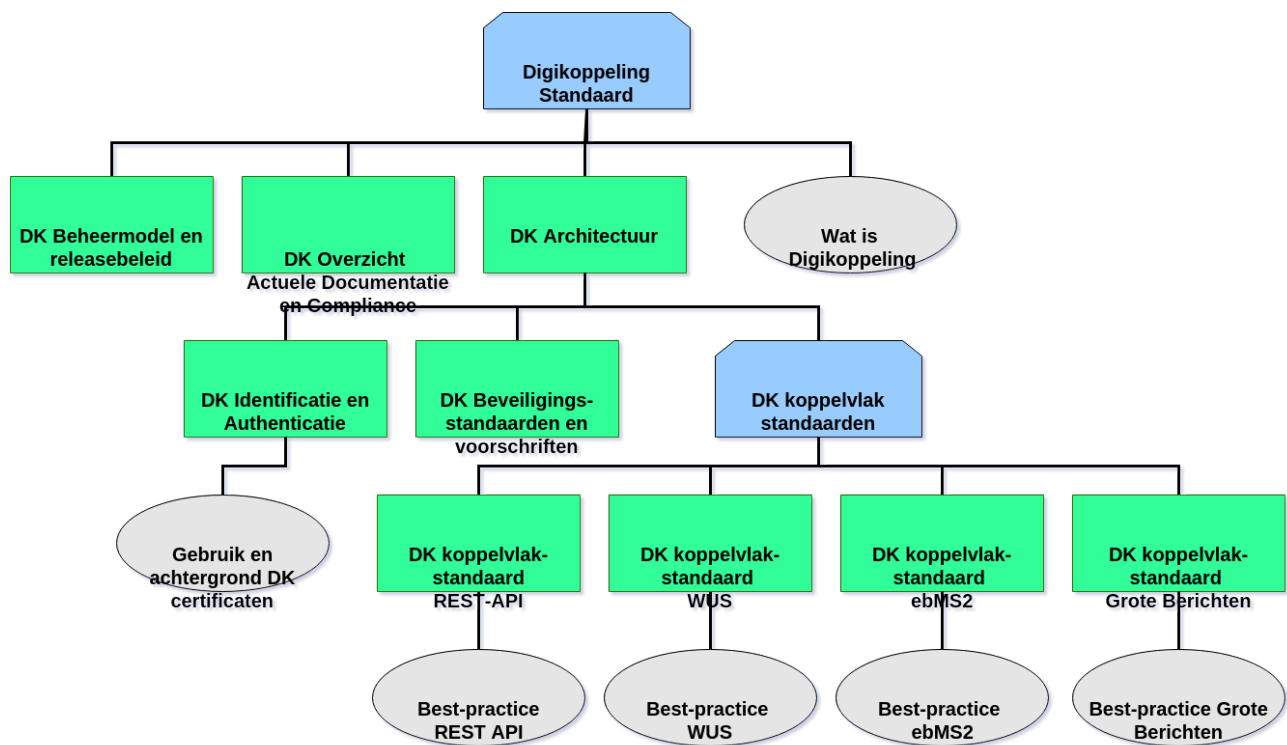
Digikoppeling Standaard

DK Beheermodel en releasebeleid

DK Overzicht Actuele Documentatie en Compliance

DK Architectuur

Wat is Digikoppeling

DK Identificatie en Authenticatie

DK Beveiligings-standaarden en voorschriften

DK koppelvlak standaarden

Gebruik en achtergrond DK certificaten

DK koppelvlak-standaard REST-API

DK koppelvlak-standaard WUS

DK koppelvlak-standaard ebMS2

DK koppelvlak-standaard Grote Berichten

Best-practice REST API

Best-practice WUS

Best-practice ebMS2

Best-practice Grote Berichten